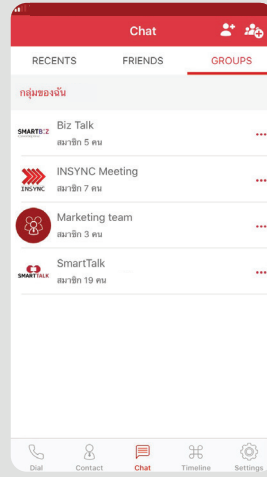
Chat

RECENTS FRIENDS GROUPS

กลุ่มของฉัน

SMARTBIZ
Biz Talk
สมาชิก 5 คน

INSYNC
INSYNC Meeting
สมาชิก 7 คน

Marketing team
สมาชิก 3 คน

SMARTTALK
SmartTalk
สมาชิก 19 คน

Dial Contact Chat Timeline Settings